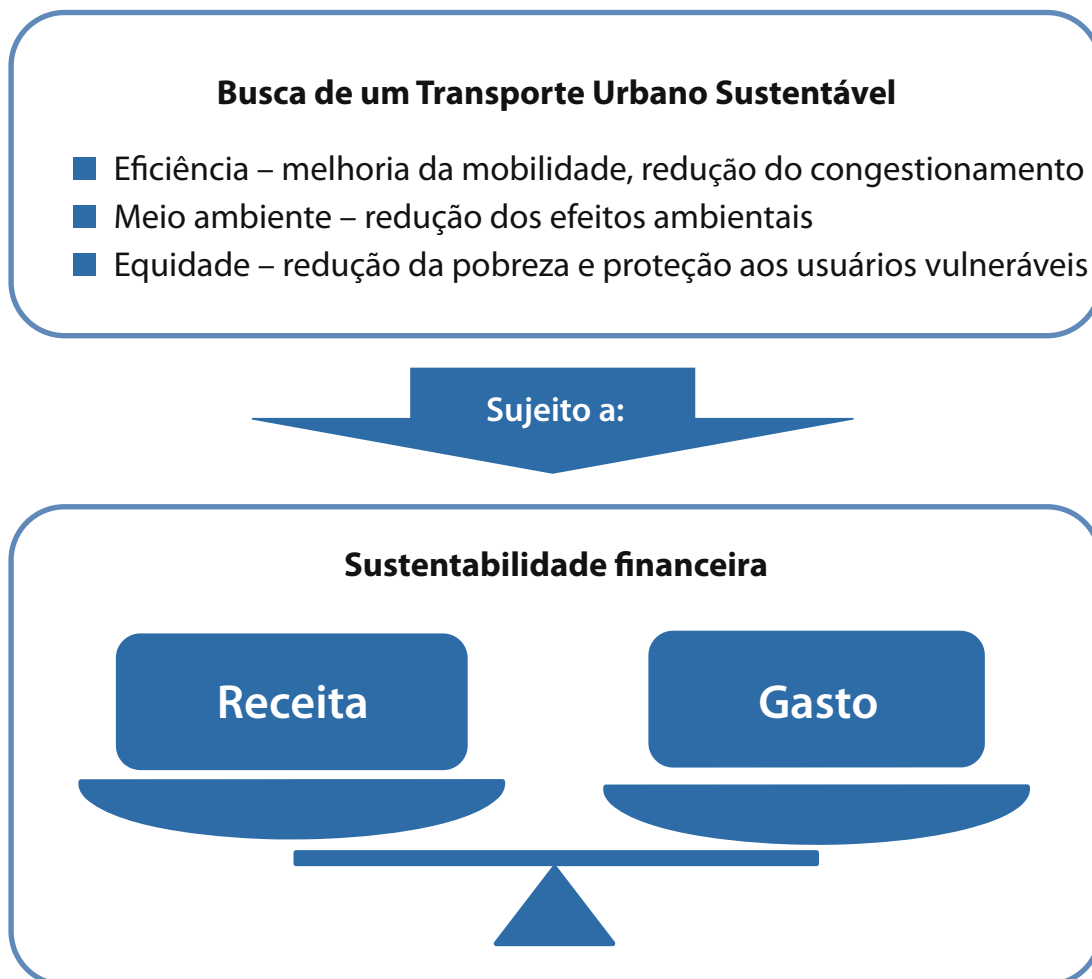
Busca de um Transporte Urbano Sustentável

Eficiência – melhoria da mobilidade, redução do congestionamento
Meio ambiente – redução dos efeitos ambientais
Equidade – redução da pobreza e proteção aos usuários vulneráveis

Sujeito a:

Sustentabilidade financeira

Receita

Gasto